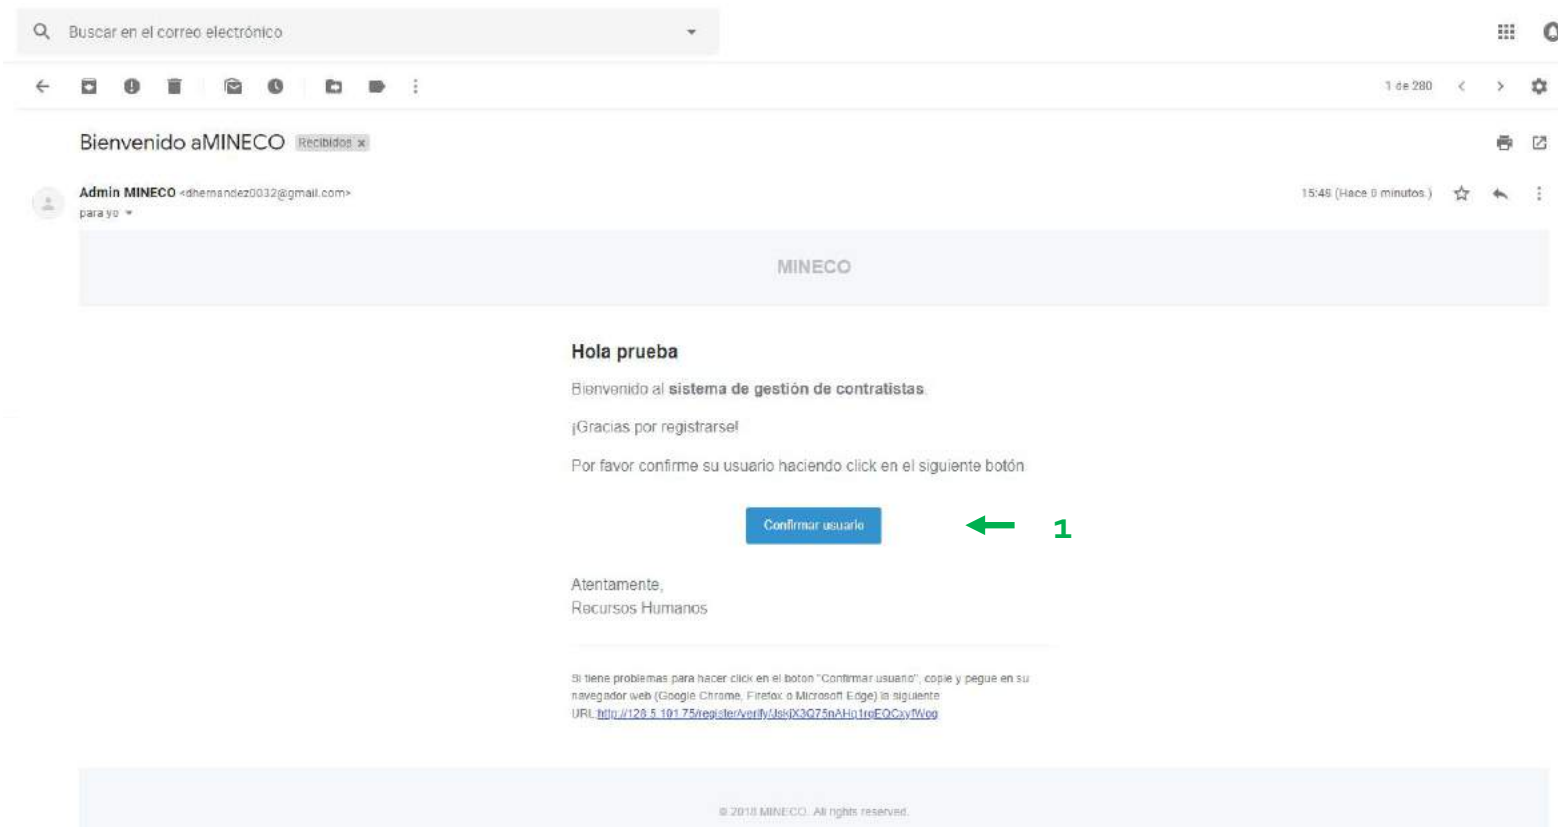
Buscar en el correo electrónico

1 de 280

Bienvenido aMINECO Recibidos x

Admin MINECO <dhernandez0032@gmail.com>
para yo

15:48 (Hace 0 minutos)

MINECO

Hola prueba

Bienvenido al sistema de gestión de contratistas

¡Gracias por registrarse!

Por favor confirme su usuario haciendo click en el siguiente botón

Confirmar usuario

1

Atentamente,
Recursos Humanos

Si tiene problemas para hacer click en el boton "Confirmar usuario", copie y pegue en su navegador web (Google Chrome, Firefox o Microsoft Edge) la siguiente URL: http://128.5.101.75/register/verify/JskJX3Q75nAHo1roEQCxyfWog

© 2018 MINECO. All rights reserved.